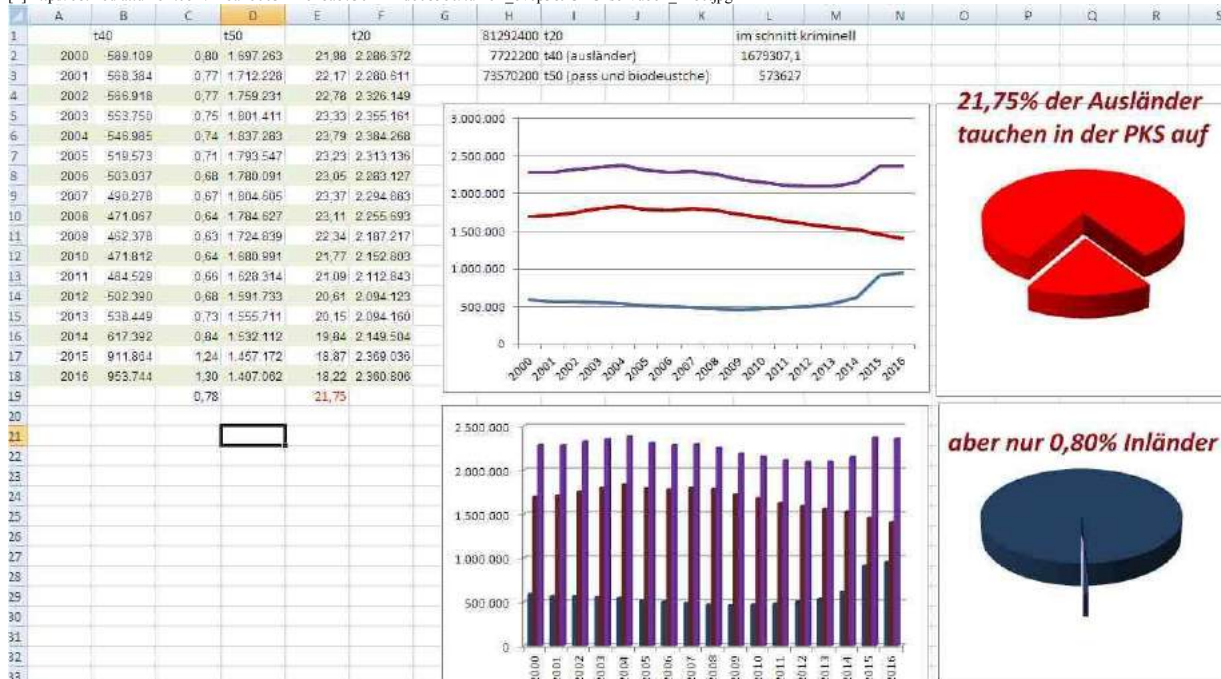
|  | A | B | C | D | E | F | G | H | I | J | K | L | M | N | O | P | Q | R | S |
|---|---|---|---|---|---|---|---|---|---|---|---|---|---|---|---|---|---|---|---|
| 1 |  | t40 |  | t50 |  | t20 |  | 81292400 | t20 |  |  | im schnitt kriminell |  |  |  |  |  |  |  |
| 2 | 2000 | 589.109 | 0,80 | 1.697.263 | 21,98 | 2.286.372 |  | 7722200 | t40 (ausländer) |  |  | 1679307,1 |  |  |  |  |  |  |  |
| 3 | 2001 | 568.384 | 0,77 | 1.712.228 | 22,17 | 2.280.611 |  | 73570200 | t50 (pass und biodeustche) |  |  | 573627 |  |  |  |  |  |  |  |
| 4 | 2002 | 566.918 | 0,77 | 1.759.231 | 22,78 | 2.326.149 |  |  |  |  |  |  |  |  |  |  |  |  |  |
| 5 | 2003 | 553.750 | 0,75 | 1.801.411 | 23,33 | 2.355.161 |  |  |  |  |  |  |  |  |  |  |  |  |  |
| 6 | 2004 | 546.985 | 0,74 | 1.837.283 | 23,79 | 2.384.268 |  |  |  |  |  |  |  |  |  |  |  |  |  |
| 7 | 2005 | 519.573 | 0,71 | 1.793.547 | 23,23 | 2.313.136 |  |  |  |  |  |  |  |  |  |  |  |  |  |
| 8 | 2006 | 503.037 | 0,68 | 1.780.091 | 23,05 | 2.283.127 |  |  |  |  |  |  |  |  |  |  |  |  |  |
| 9 | 2007 | 490.278 | 0,67 | 1.804.605 | 23,37 | 2.294.883 |  |  |  |  |  |  |  |  |  |  |  |  |  |
| 10 | 2008 | 471.067 | 0,64 | 1.784.627 | 23,11 | 2.255.693 |  |  |  |  |  |  |  |  |  |  |  |  |  |
| 11 | 2009 | 462.378 | 0,63 | 1.724.839 | 22,34 | 2.187.217 |  |  |  |  |  |  |  |  |  |  |  |  |  |
| 12 | 2010 | 471.812 | 0,64 | 1.680.991 | 21,77 | 2.152.803 |  |  |  |  |  |  |  |  |  |  |  |  |  |
| 13 | 2011 | 484.529 | 0,66 | 1.628.314 | 21,09 | 2.112.843 |  |  |  |  |  |  |  |  |  |  |  |  |  |
| 14 | 2012 | 502.390 | 0,68 | 1.591.733 | 20,61 | 2.094.123 |  |  |  |  |  |  |  |  |  |  |  |  |  |
| 15 | 2013 | 538.449 | 0,73 | 1.555.711 | 20,15 | 2.094.160 |  |  |  |  |  |  |  |  |  |  |  |  |  |
| 16 | 2014 | 617.392 | 0,84 | 1.532.112 | 19,84 | 2.149.504 |  |  |  |  |  |  |  |  |  |  |  |  |  |
| 17 | 2015 | 911.864 | 1,24 | 1.457.172 | 18,87 | 2.369.036 |  |  |  |  |  |  |  |  |  |  |  |  |  |
| 18 | 2016 | 953.744 | 1,30 | 1.407.062 | 18,22 | 2.360.806 |  |  |  |  |  |  |  |  |  |  |  |  |  |
| 19 |  |  | 0,78 |  | 21,75 |  |  |  |  |  |  |  |  |  |  |  |  |  |  |

3.000.000
2.500.000
2.000.000
1.500.000
1.000.000
500.000
0
2000 2001 2002 2003 2004 2005 2006 2007 2008 2009 2010 2011 2012 2013 2014 2015 2016

21,75% der Ausländer tauchen in der PKS auf

2.500.000
2.000.000
1.500.000
1.000.000
500.000
0
2000 2001 2002 2003 2004 2005 2006 2007 2008 2009 2010 2011 2012 2013 2014 2015 2016

aber nur 0,80% Inländer